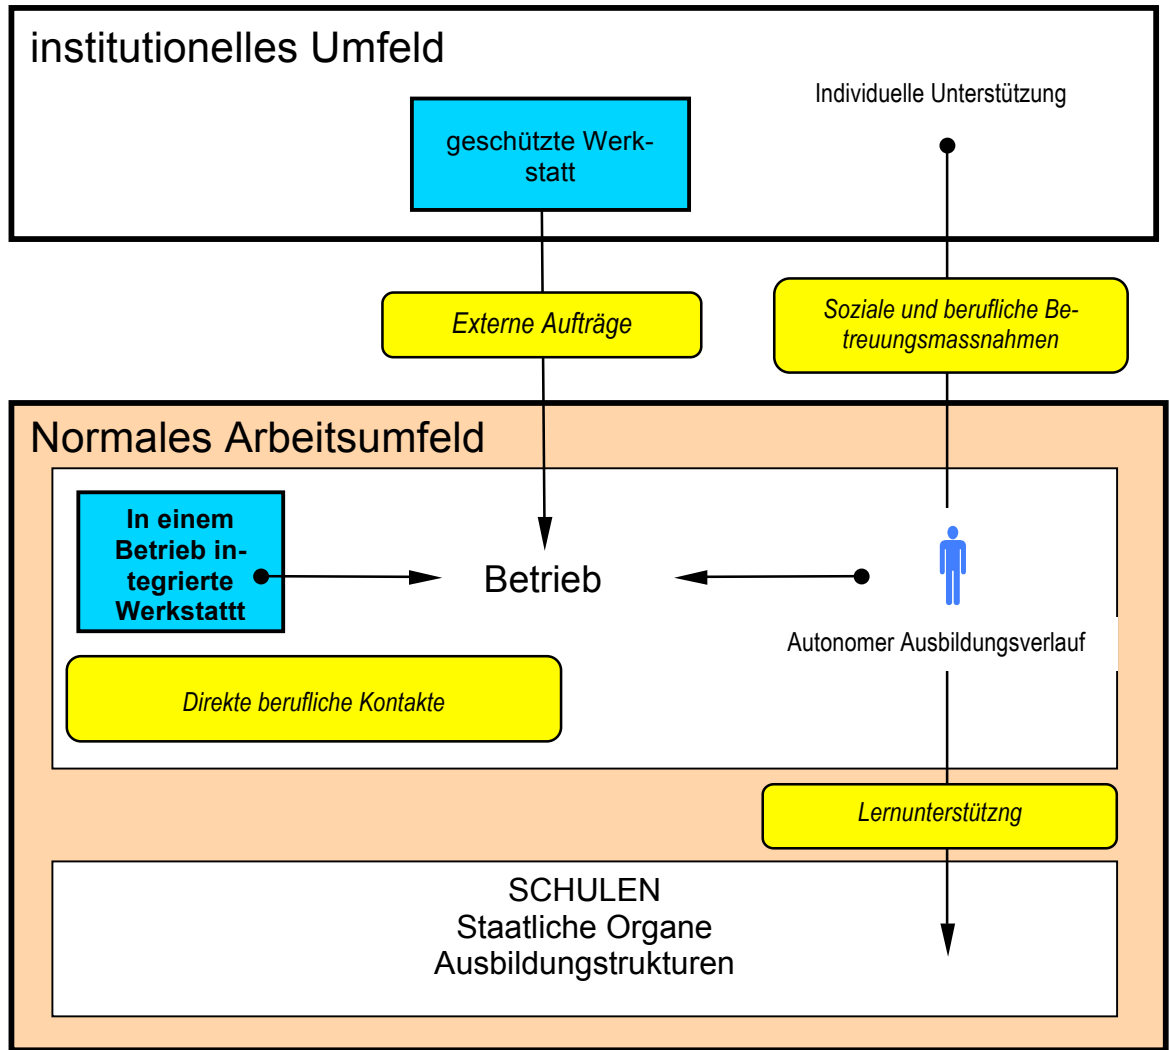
institutionelles Umfeld

geschützte Werkstatt

Individuelle Unterstützung

Externe Aufträge

Soziale und berufliche Betreuungsmassnahmen

Normales Arbeitsumfeld

In einem Betrieb integrierte Werkstattt

Betrieb

Autonomer Ausbildungsverlauf

Direkte berufliche Kontakte

Lernunterstützng

SCHULEN
Staatliche Organe
Ausbildungstrukturen